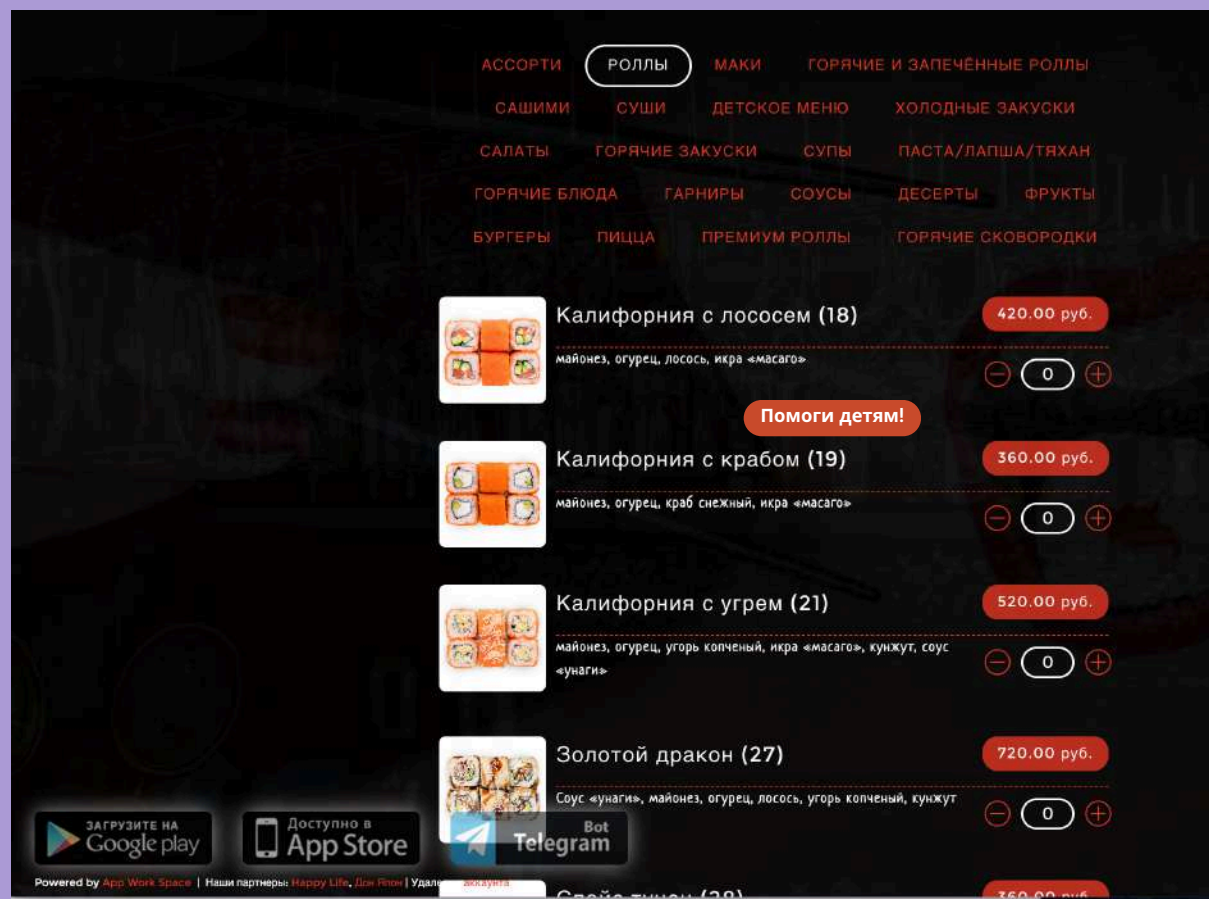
АССОРТИ РОЛЛЫ МАКИ ГОРЯЧИЕ И ЗАПЕЧЁННЫЕ РОЛЛЫ
САШИМИ СУШИ ДЕТСКОЕ МЕНЮ ХОЛОДНЫЕ ЗАКУСКИ
САЛАТЫ ГОРЯЧИЕ ЗАКУСКИ СУПЫ ПАСТА/ЛАПША/ТЯХАН
ГОРЯЧИЕ БЛЮДА ГАРНИРЫ СОУСЫ ДЕСЕРТЫ ФРУКТЫ
БУРГЕРЫ ПИЦЦА ПРЕМИУМ РОЛЛЫ ГОРЯЧИЕ СКОВОРОДКИ

Калифорния с лососем (18)
420.00 руб.
майонез, огурец, лосось, икра «масаго»
0

Помоги детям!

Калифорния с крабом (19)
360.00 руб.
майонез, огурец, краб снежный, икра «масаго»
0

Калифорния с угрем (21)
520.00 руб.
майонез, огурец, угорь копченый, икра «масаго», кунжут, соус «унаги»
0

Золотой дракон (27)
720.00 руб.
Соус «унаги», майонез, огурец, лосось, угорь копченый, кунжут
0

ЗАГРУЗИТЕ НА Google play
Доступно в App Store
Bot Telegram

Powered by App Work Space | Наши партнеры: Happy Life, Дон Япон | Удале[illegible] аккаунта

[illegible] (28)
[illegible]0.00 руб.